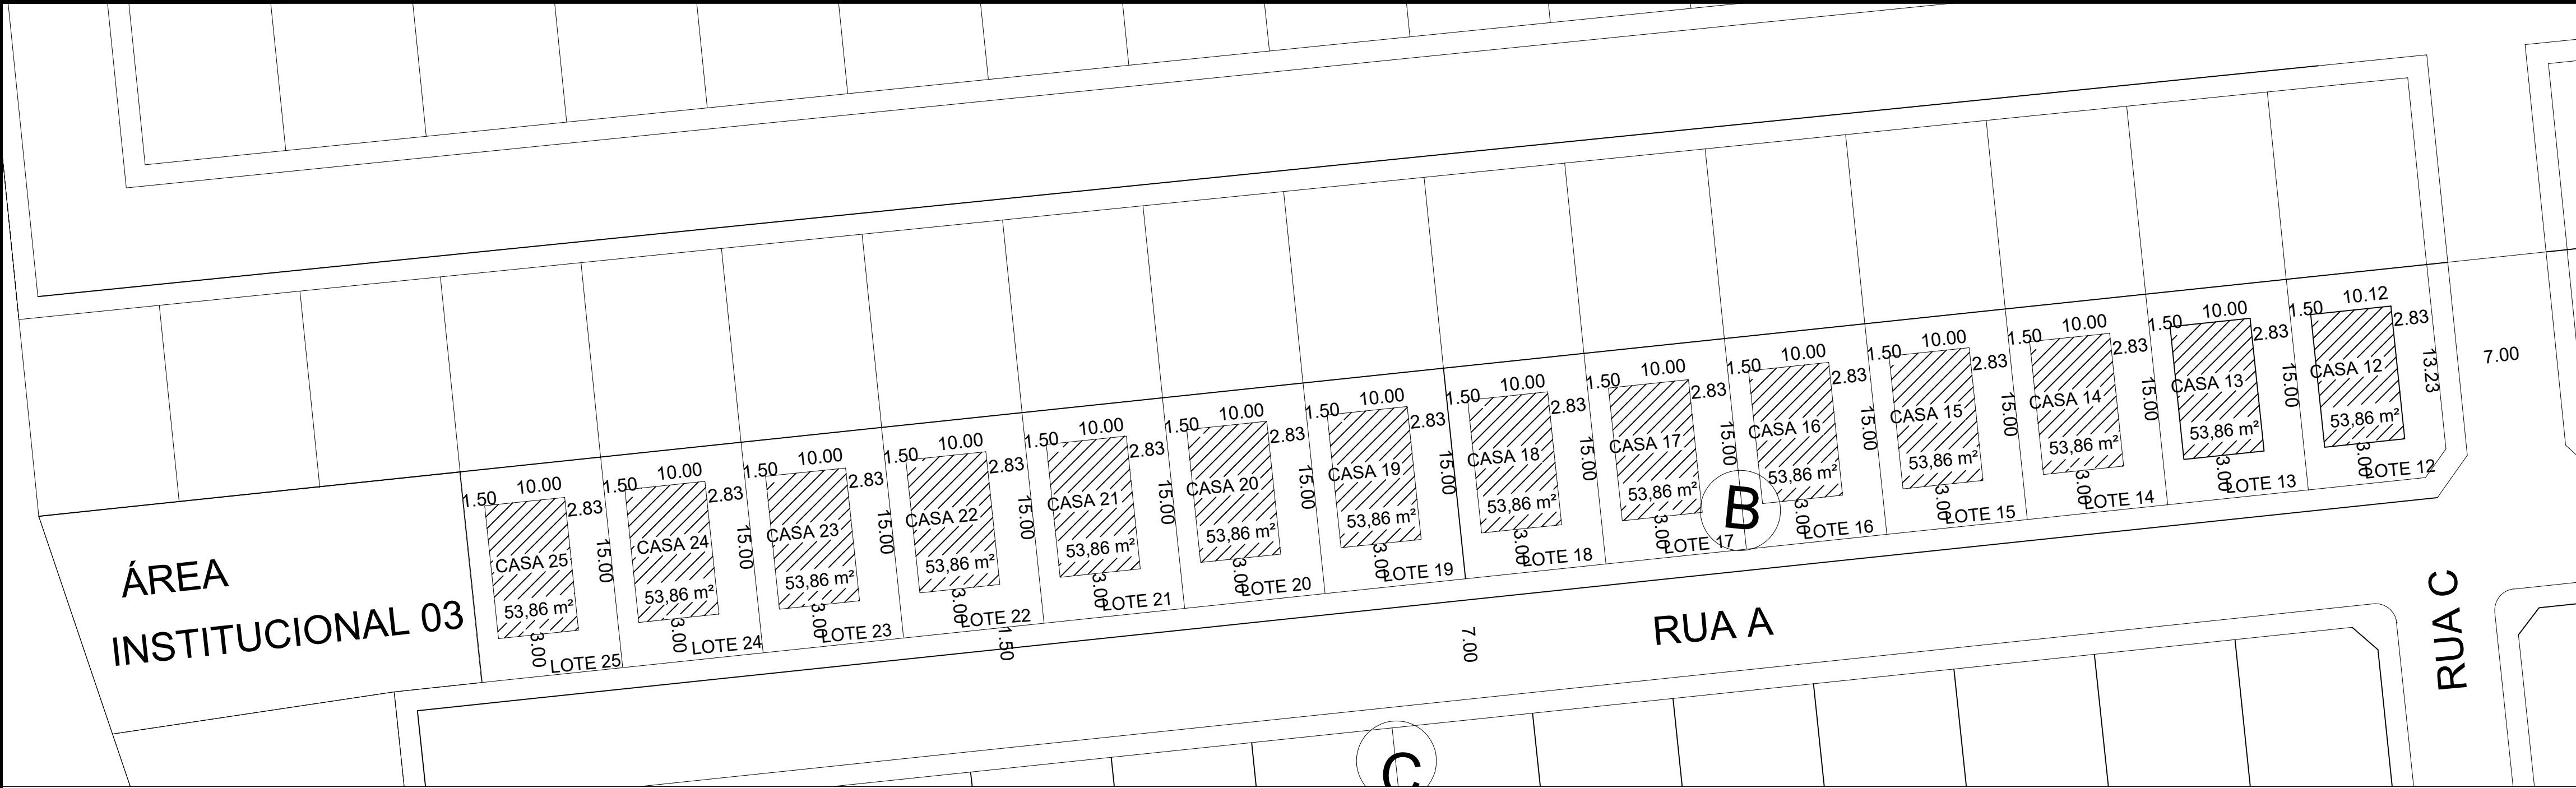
1.50 10.12 2.83 CASA 12 13.23 53,86 m² 3.00 LOTE 12
7.00
1.50 10.00 2.83 CASA 13 15.00 53,86 m² 3.00 LOTE 13
1.50 10.00 2.83 CASA 14 15.00 53,86 m² 3.00 LOTE 14
1.50 10.00 2.83 CASA 15 15.00 53,86 m² 3.00 LOTE 15
1.50 10.00 2.83 CASA 16 15.00 53,86 m² 3.00 LOTE 16
1.50 10.00 2.83 CASA 17 15.00 53,86 m² 3.00 LOTE 17
B
1.50 10.00 2.83 CASA 18 15.00 53,86 m² 3.00 LOTE 18
1.50 10.00 2.83 CASA 19 15.00 53,86 m² 3.00 LOTE 19
1.50 10.00 2.83 CASA 20 15.00 53,86 m² 3.00 LOTE 20
1.50 10.00 2.83 CASA 21 15.00 53,86 m² 3.00 LOTE 21
1.50 10.00 2.83 CASA 22 15.00 53,86 m² 3.00 LOTE 22
1.50 10.00 2.83 CASA 23 15.00 53,86 m² 3.00 LOTE 23
1.50 10.00 2.83 CASA 24 15.00 53,86 m² 3.00 LOTE 24
1.50 10.00 2.83 CASA 25 15.00 53,86 m² 3.00 LOTE 25
ÁREA INSTITUCIONAL 03
1.50
7.00
RUA A
RUA C
C